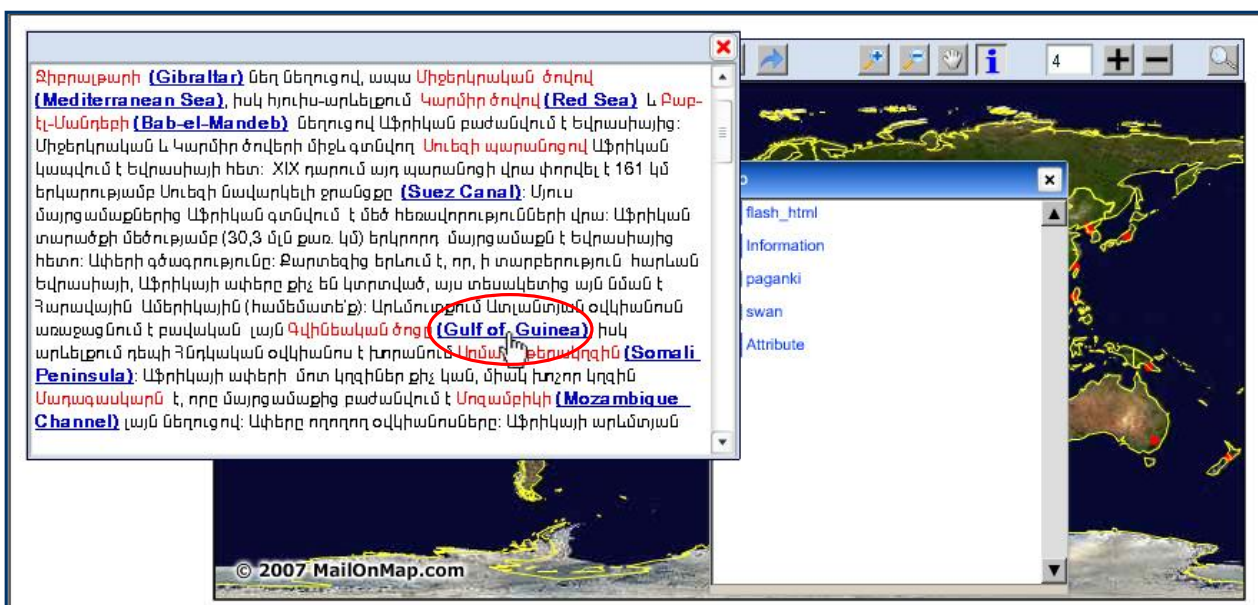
Ջիբրալթարի (Gibraltar) նեղ նեղուցով, ապա Միջերկրական ծովով (Mediterranean Sea), իսկ հյուսիս-արևելքում Կարմիր ծովով (Red Sea) և Բաբ-էլ-Մանդեբի (Bab-el-Mandeb) նեղուցով Աֆրիկան բաժանվում է Եվրասիայից: Միջերկրական և Կարմիր ծովերի միջև գտնվող Սուեզի պարանոցով Աֆրիկան կապվում է Եվրասիայի հետ: XIX դարում այդ պարանոցի վրա փորվել է 161 կմ երկարությամբ Սուեզի նավարկելի ջրանցքը (Suez Canal): Այլս մայրցամաքներից Աֆրիկան գտնվում է մեծ հեռավորությունների վրա: Աֆրիկան տարածքի մեծությամբ (30,3 մլն քառ. կմ) երկրորդ մայրցամաքն է Եվրասիայից հետո: Ափերի գծագրությունը: Քարտեզից երևում է, որ, ի տարբերություն հարևան Եվրասիայի, Աֆրիկայի ափերը քիչ են կտրտված, այս տեսակետից այն նման է Հարավային Ամերիկային (համեմատե՛ք): Արևմուտքում Ատլանտյան օվկիանոսն առաջացնում է բավական լայն Գվինեական ծոցը (Gulf of Guinea), իսկ արևելքում դեպի Հնդկական օվկիանոս է խորանում Սոմալի թերակղզին (Somali Peninsula): Աֆրիկայի ափերի մոտ կղզիներ քիչ կան, միակ խոշոր կղզին Մադագասկարն է, որը մայրցամաքից բաժանվում է Մոզամբիկի (Mozambique Channel) լայն նեղուցով: Ափերը ողողող օվկիանոսները: Աֆրիկայի արևմտյան

4

flash_html
Information
paganki
swan
Attribute

© 2007 MailOnMap.com